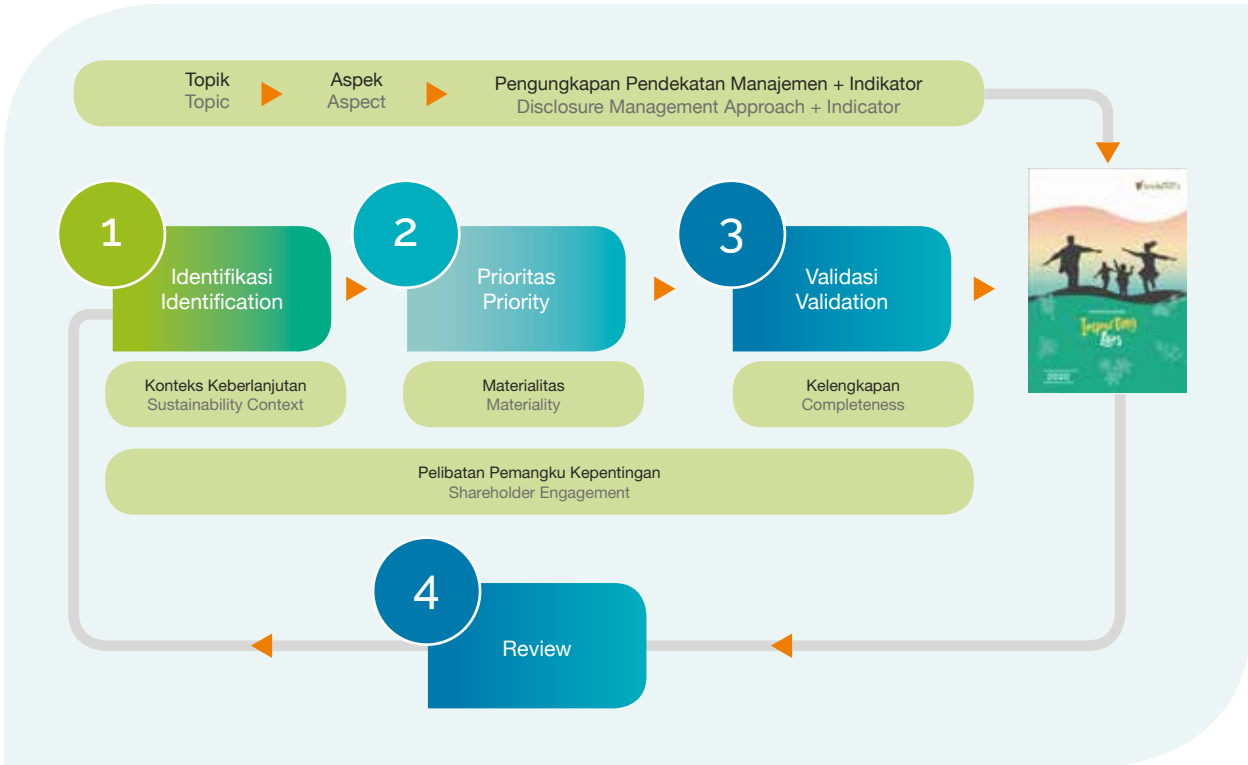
Topik
Topic

Aspek
Aspect

Pengungkapan Pendekatan Manajemen + Indikator
Disclosure Management Approach + Indicator

1
Identifikasi
Identification

2
Prioritas
Priority

3
Validasi
Validation

Inspiring Lives
2020

Konteks Keberlanjutan
Sustainability Context

Materialitas
Materiality

Kelengkapan
Completeness

Pelibatan Pemangku Kepentingan
Shareholder Engagement

4
Review